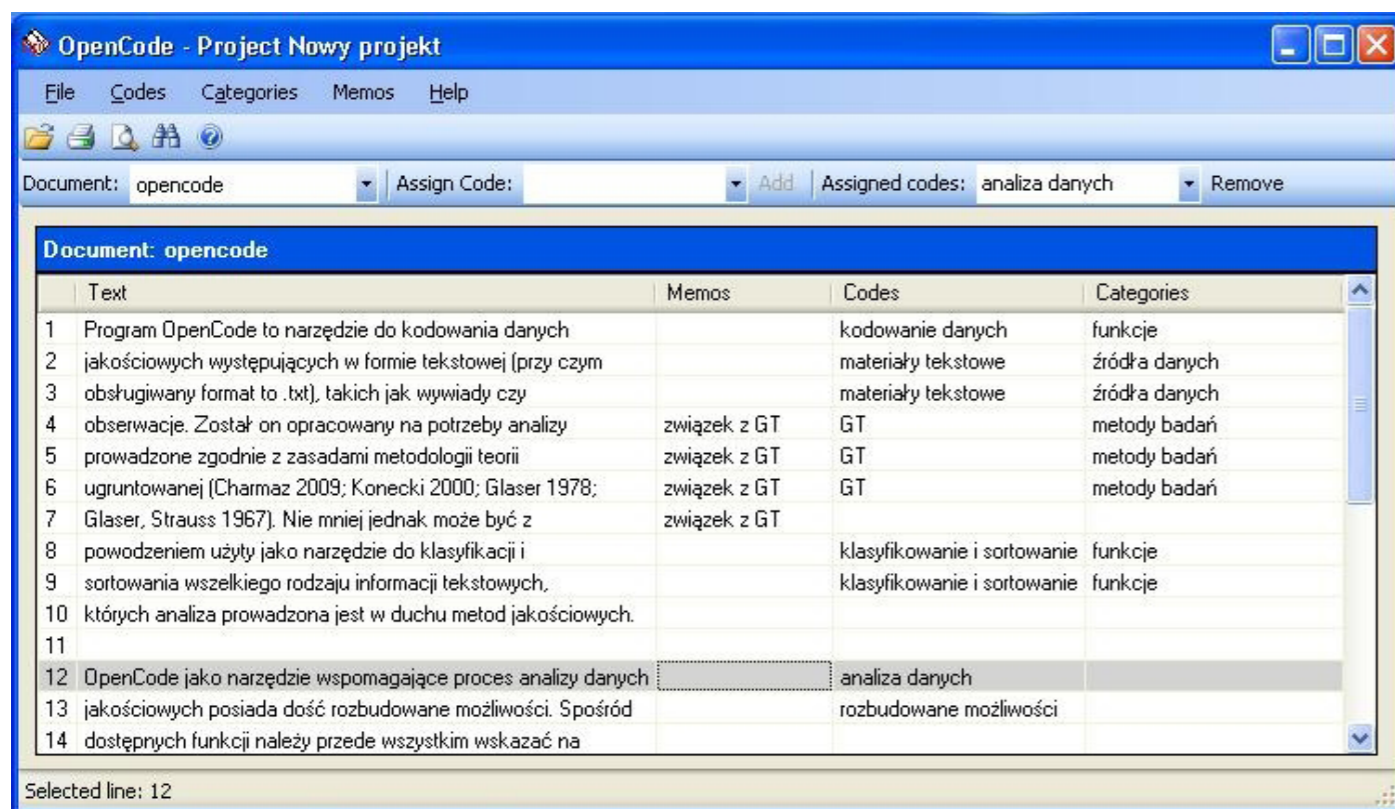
OpenCode - Project Nowy projekt

File Codes Categories Memos Help

Document: opencode Assign Code: Add Assigned codes: analiza danych Remove

Document: opencode

| | Text | Memos | Codes | Categories |
|---|---|---|---|---|
| 1 | Program OpenCode to narzędzie do kodowania danych | | kodowanie danych | funkcje |
| 2 | jakościowych występujących w formie tekstowej (przy czym | | materiały tekstowe | źródła danych |
| 3 | obsługiwany format to .txt), takich jak wywiady czy | | materiały tekstowe | źródła danych |
| 4 | obserwacje. Został on opracowany na potrzeby analizy | związek z GT | GT | metody badań |
| 5 | prowadzone zgodnie z zasadami metodologii teorii | związek z GT | GT | metody badań |
| 6 | ugruntowanej (Charmaz 2009; Konecki 2000; Glaser 1978; | związek z GT | GT | metody badań |
| 7 | Glaser, Strauss 1967). Nie mniej jednak może być z | związek z GT | | |
| 8 | powodzeniem użyty jako narzędzie do klasyfikacji i | | klasyfikowanie i sortowanie | funkcje |
| 9 | sortowania wszelkiego rodzaju informacji tekstowych, | | klasyfikowanie i sortowanie | funkcje |
| 10 | których analiza prowadzona jest w duchu metod jakościowych. | | | |
| 11 | | | | |
| 12 | OpenCode jako narzędzie wspomagające proces analizy danych | | analiza danych | |
| 13 | jakościowych posiada dość rozbudowane możliwości. Spośród | | rozbudowane możliwości | |
| 14 | dostępnych funkcji należy przede wszystkim wskazać na | | | |

Selected line: 12